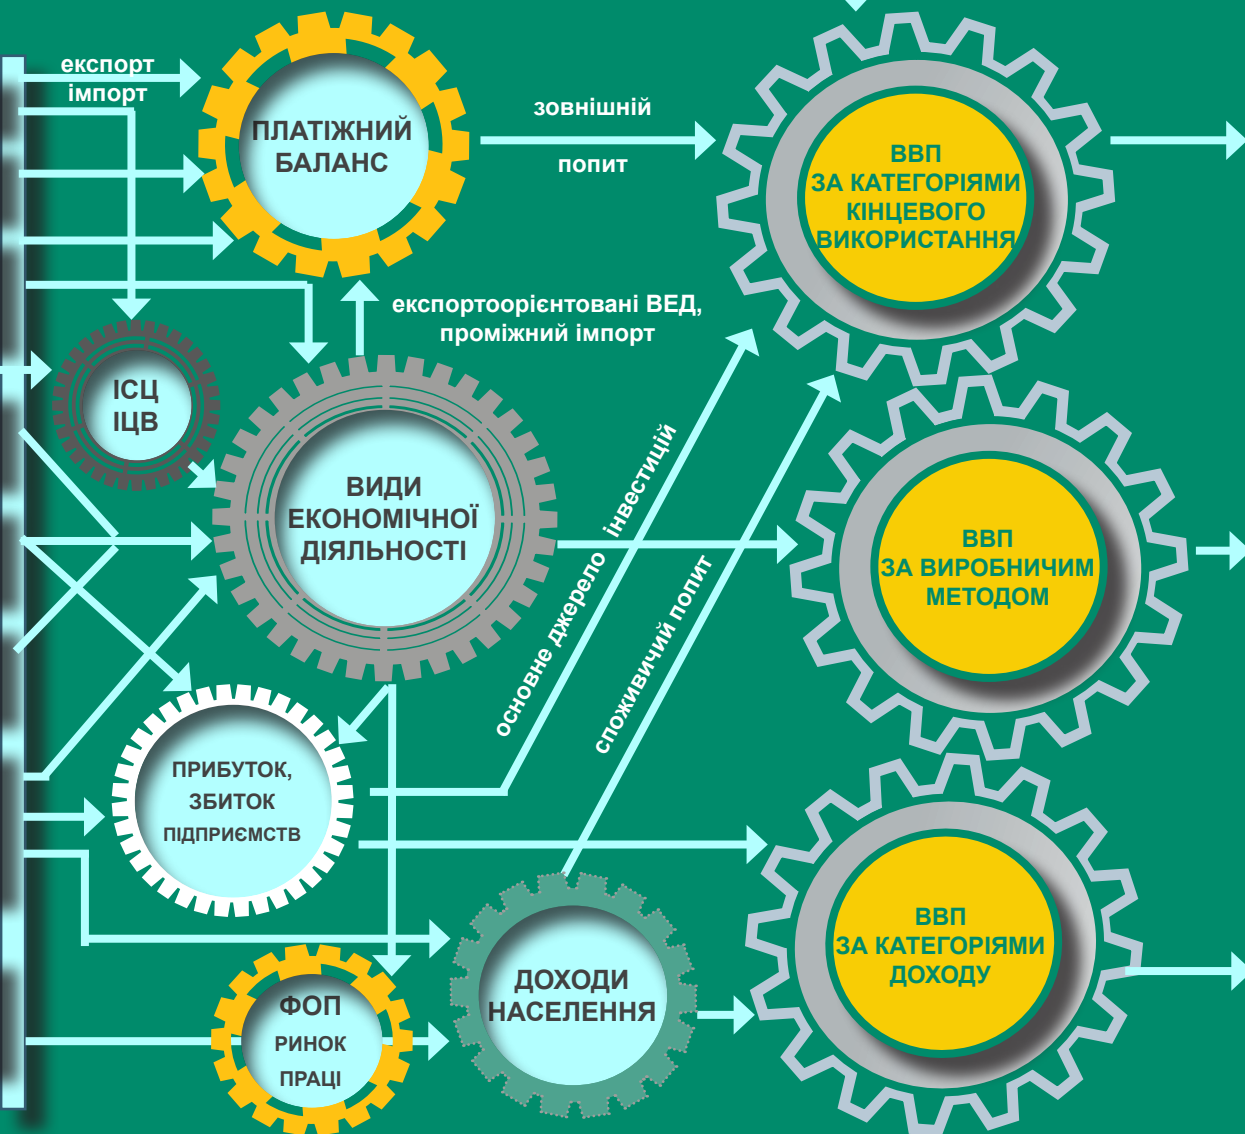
експорт
імпорт

ПЛАТІЖНИЙ БАЛАНС

зовнішній
попит

ВВП
ЗА КАТЕГОРІЯМИ
КІНЦЕВОГО
ВИКОРИСТАННЯ

експортоорієнтовані ВЕД,
проміжний імпорт

ІСЦ
ІЦВ

ВИДИ
ЕКОНОМІЧНОЇ
ДІЯЛЬНОСТІ

основне джерело інвестицій

споживчий попит

ВВП
ЗА ВИРОБНИЧИМ
МЕТОДОМ

ПРИБУТОК,
ЗБИТОК
ПІДПРИЄМСТВ

ВВП
ЗА КАТЕГОРІЯМИ
ДОХОДУ

ДОХОДИ
НАСЕЛЕННЯ

ФОП
РИНОК
ПРАЦІ